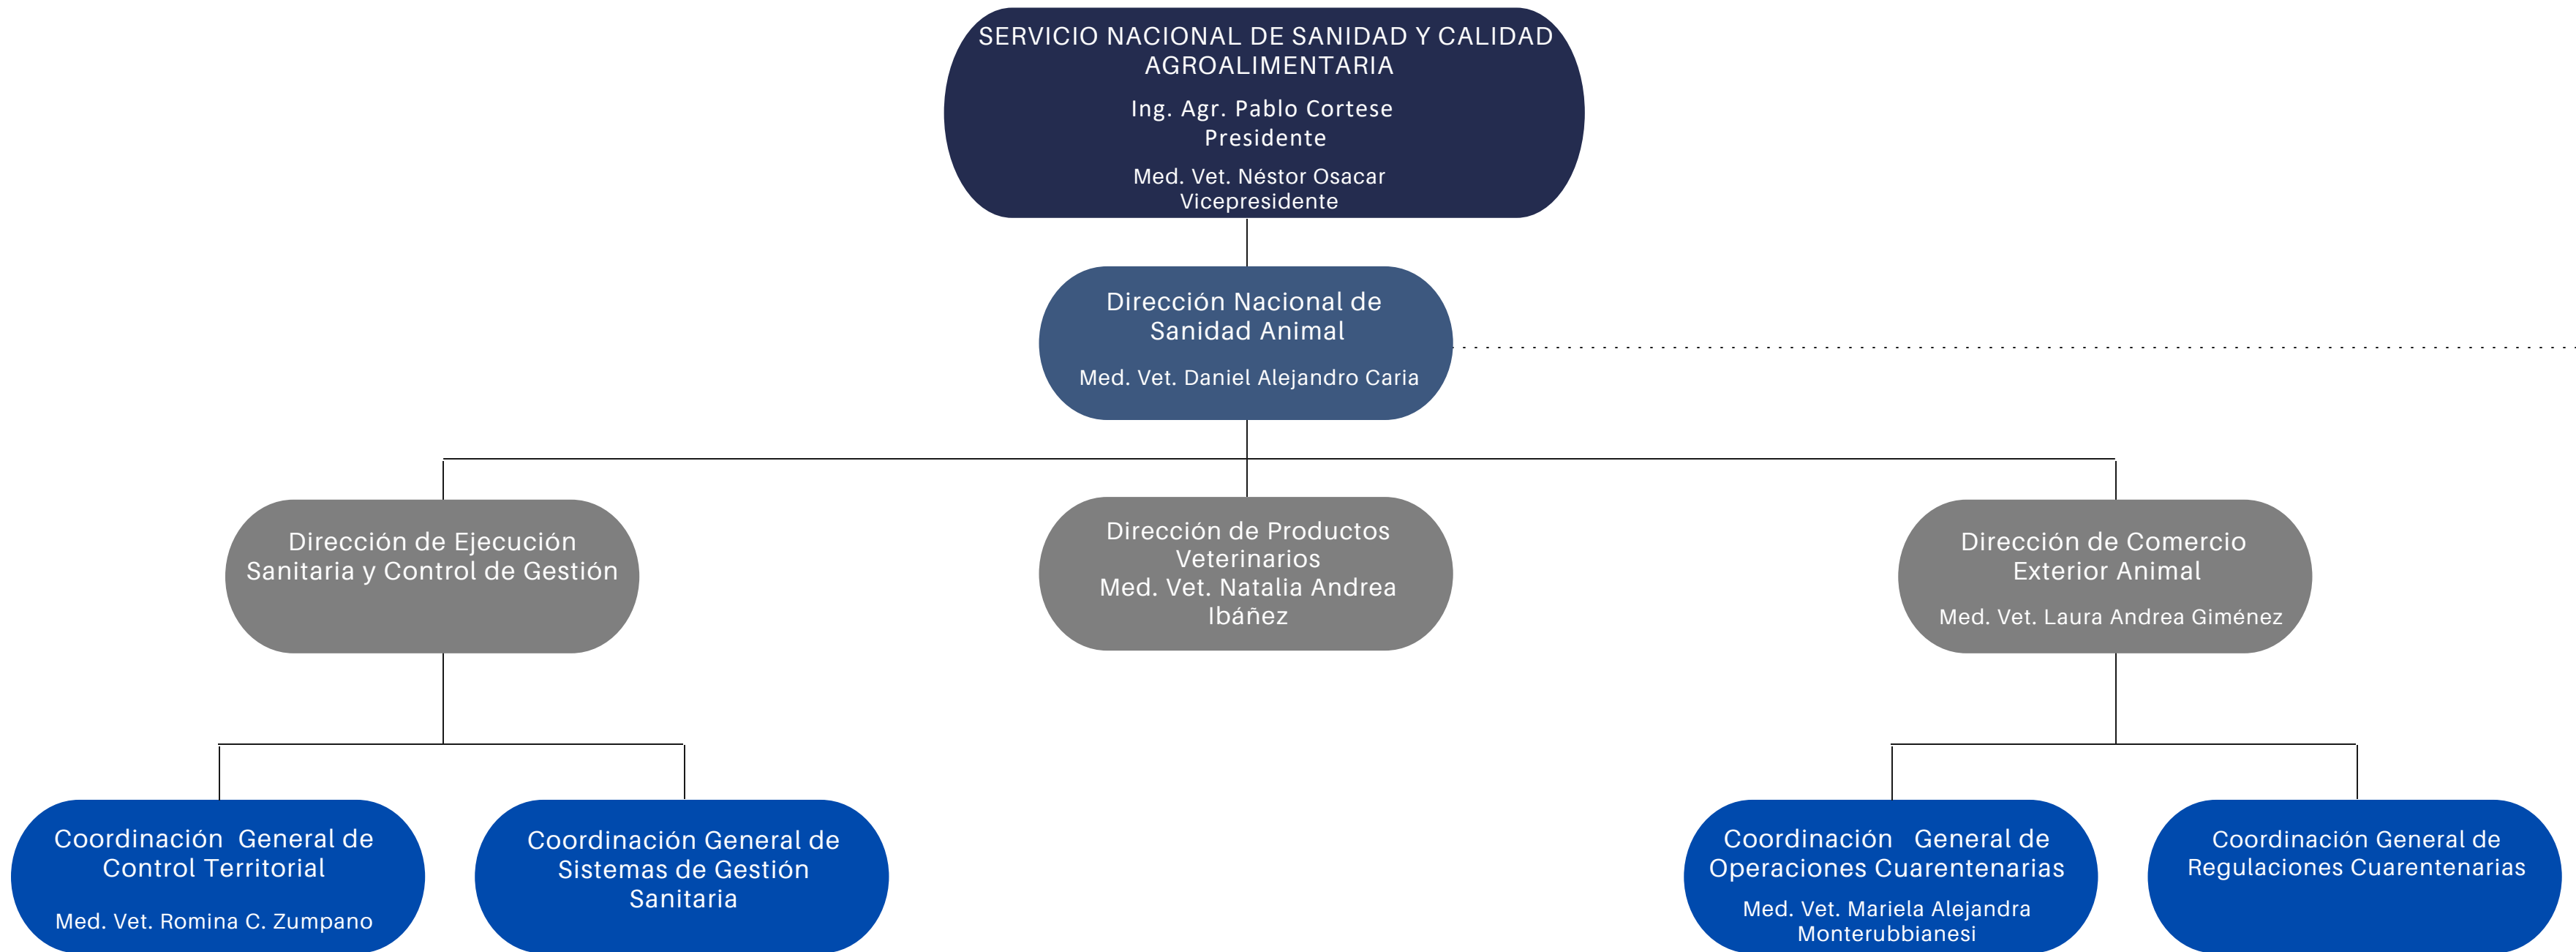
SERVICIO NACIONAL DE SANIDAD Y CALIDAD AGROALIMENTARIA

Ing. Agr. Pablo Cortese
Presidente

Med. Vet. Néstor Osacar
Vicepresidente

Dirección Nacional de Sanidad Animal

Med. Vet. Daniel Alejandro Caria

Dirección de Ejecución Sanitaria y Control de Gestión

Dirección de Productos Veterinarios
Med. Vet. Natalia Andrea Ibáñez

Dirección de Comercio Exterior Animal

Med. Vet. Laura Andrea Giménez

Coordinación General de Control Territorial

Med. Vet. Romina C. Zumpano

Coordinación General de Sistemas de Gestión Sanitaria

Coordinación General de Operaciones Cuarentenarias

Med. Vet. Mariela Alejandra Monterubbianesi

Coordinación General de Regulaciones Cuarentenarias